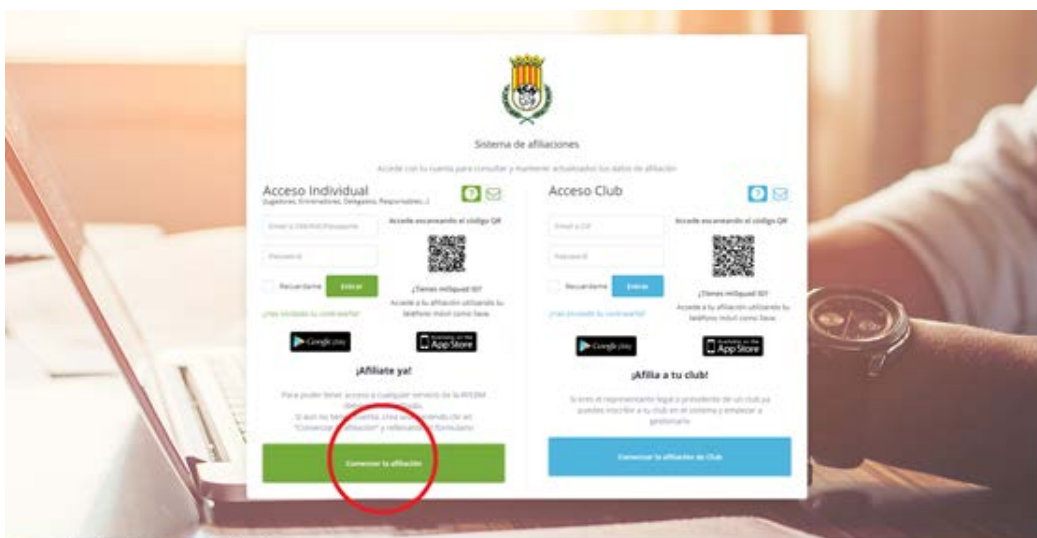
Sistema de afiliaciones

Accede con tu cuenta para consultar y mantener actualizados tus datos de afiliación

Acceso Individual
(Jugadores, Entrenadores, Delegados, Responsables...)

Accede escaneando el código QR

Email o DNI/NIE/Pasaporte

Password

Recuerdame

Entrar

¿Tienes miSquad ID?

Accede a tu afiliación utilizando tu teléfono móvil como llave.

¿Has olvidado tu contraseña?

Google play

Available on the App Store

¡Afíliate ya!

Para poder tener acceso a cualquier servicio de la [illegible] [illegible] Si aun no tienes cuenta, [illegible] "Comenzar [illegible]" y rellenando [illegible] formulario

Comenzar la afiliación

Acceso Club

Accede escaneando el código QR

Email o CIF

Password

Recuerdame

Entrar

¿Tienes miSquad ID?

Accede a tu afiliación utilizando tu teléfono móvil como llave.

¿Has olvidado tu contraseña?

Google play

Available on the App Store

¡Afilia a tu club!

Si eres el representante legal o presidente de un club ya puedes inscribir a tu club en el sistema y empezar a gestionarlo

Comenzar la afiliación de Club